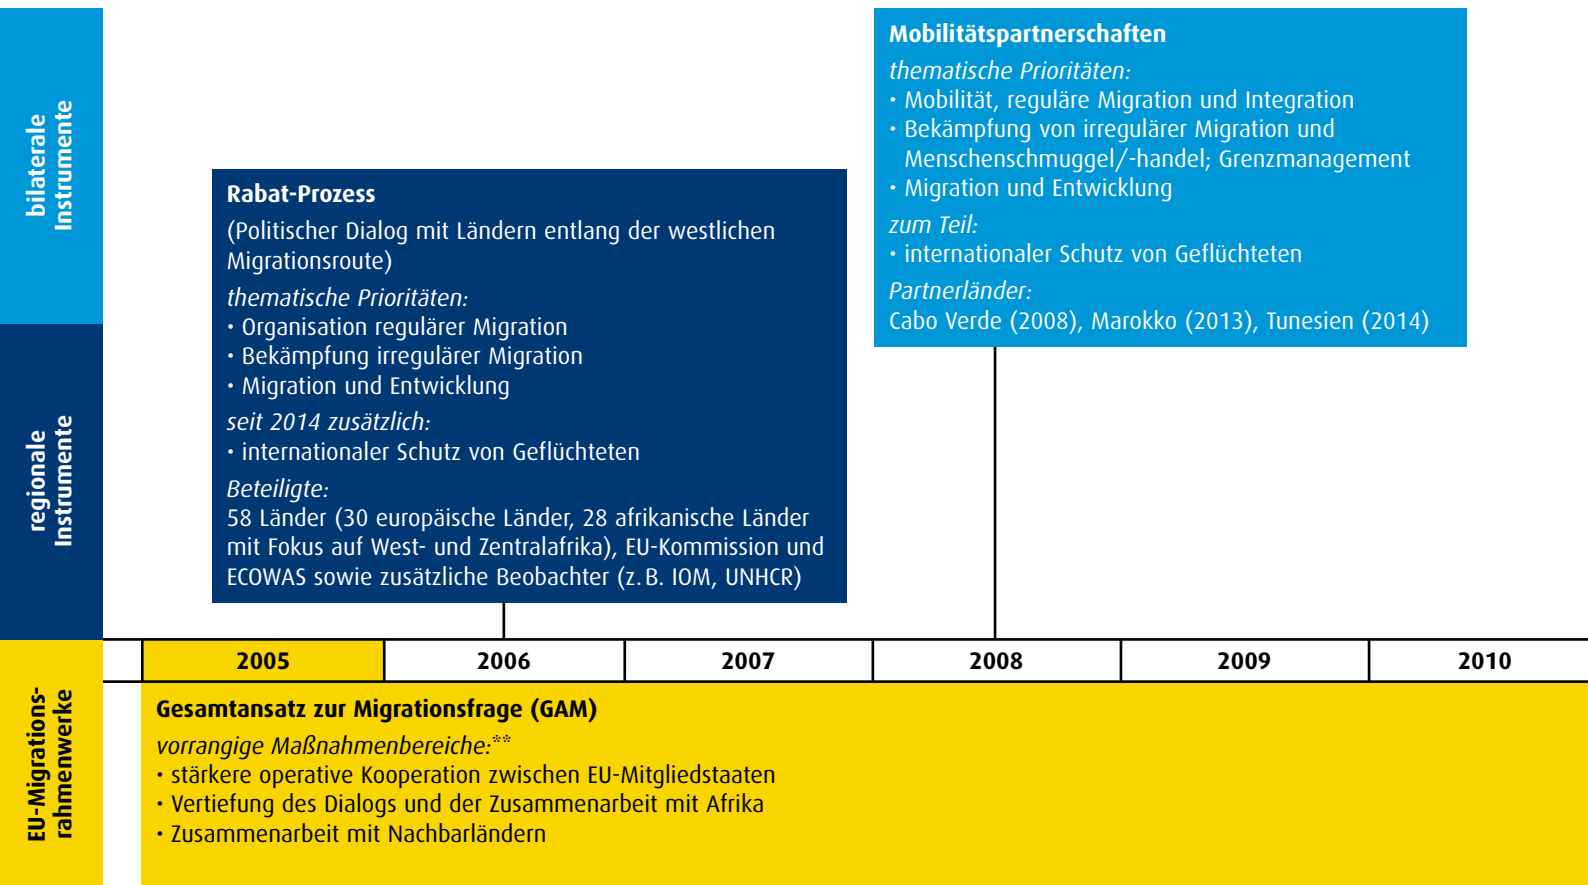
bilaterale Instrumente

regionale Instrumente

EU-Migrationsrahmenwerke

Mobilitätspartnerschaften
thematische Prioritäten:
• Mobilität, reguläre Migration und Integration
• Bekämpfung von irregulärer Migration und Menschenschmuggel/-handel; Grenzmanagement
• Migration und Entwicklung
zum Teil:
• internationaler Schutz von Geflüchteten
Partnerländer:
Cabo Verde (2008), Marokko (2013), Tunesien (2014)

Rabat-Prozess
(Politischer Dialog mit Ländern entlang der westlichen Migrationsroute)
thematische Prioritäten:
• Organisation regulärer Migration
• Bekämpfung irregulärer Migration
• Migration und Entwicklung
seit 2014 zusätzlich:
• internationaler Schutz von Geflüchteten
Beteiligte:
58 Länder (30 europäische Länder, 28 afrikanische Länder mit Fokus auf West- und Zentralafrika), EU-Kommission und ECOWAS sowie zusätzliche Beobachter (z. B. IOM, UNHCR)

| 2005 | 2006 | 2007 | 2008 | 2009 | 2010 |
|---|---|---|---|---|---|

Gesamtansatz zur Migrationsfrage (GAM)
vorrangige Maßnahmenbereiche:**
• stärkere operative Kooperation zwischen EU-Mitgliedstaaten
• Vertiefung des Dialogs und der Zusammenarbeit mit Afrika
• Zusammenarbeit mit Nachbarländern